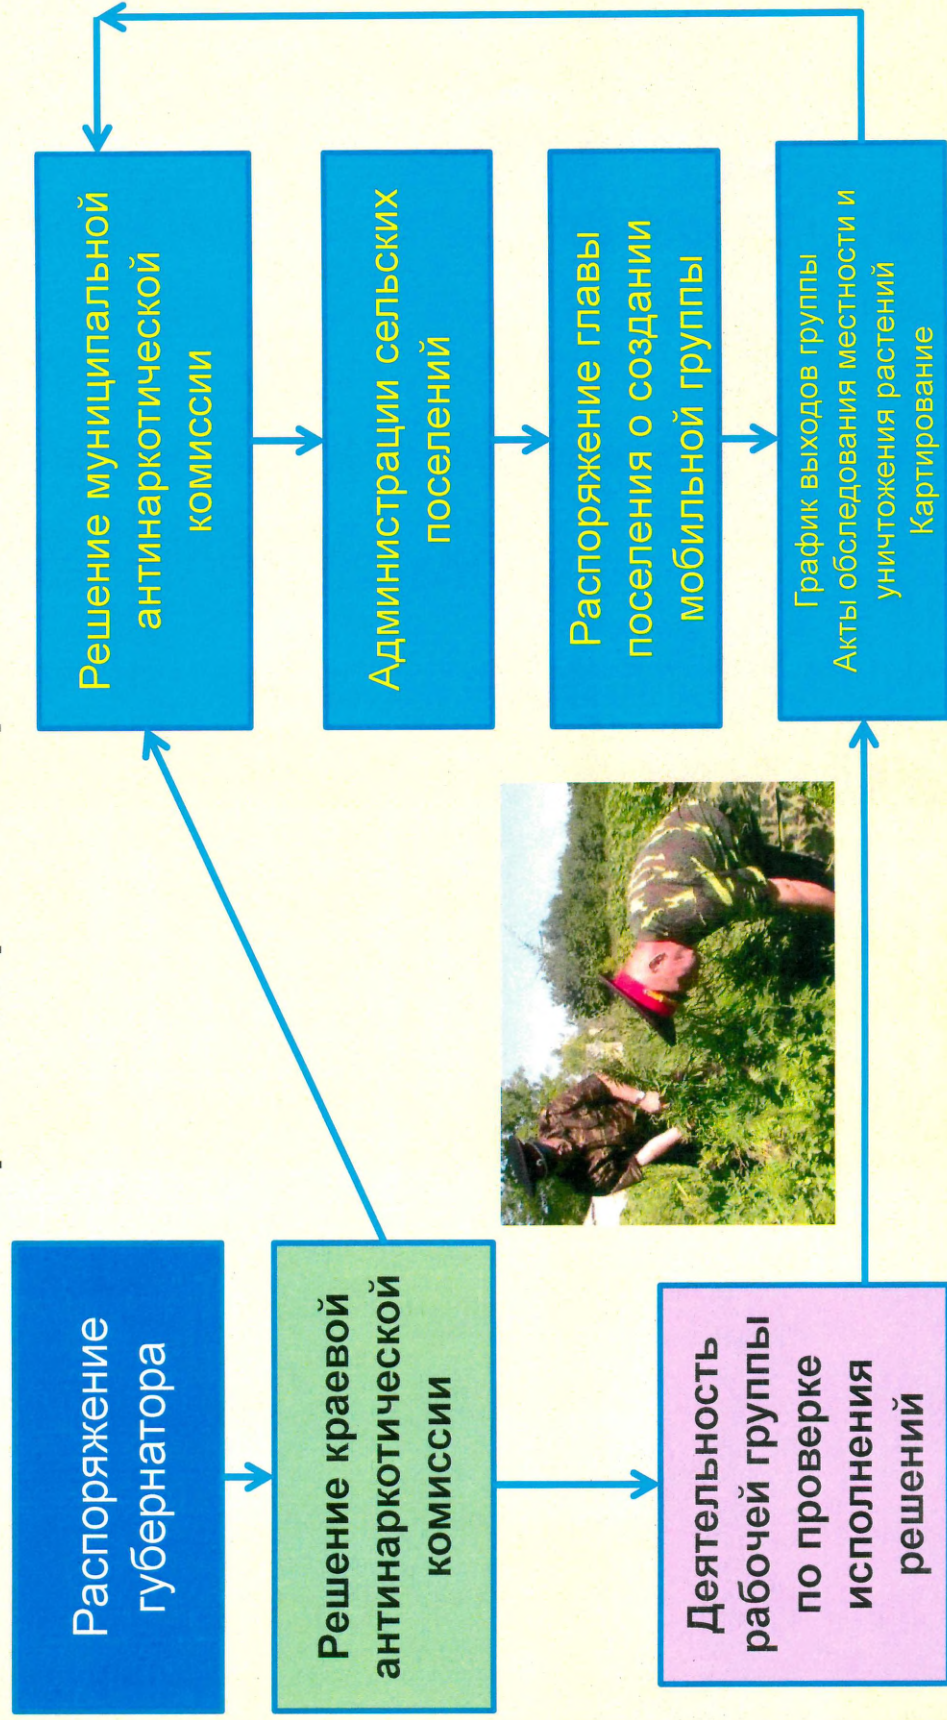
Распоряжение губернатора

Решение краевой антинаркотической комиссии

Деятельность рабочей группы по проверке исполнения решений

Решение муниципальной антинаркотической комиссии

Администрации сельских поселений

Распоряжение главы поселения о создании мобильной группы

График выходов группы
Акты обследования местности и уничтожения растений
Картирование